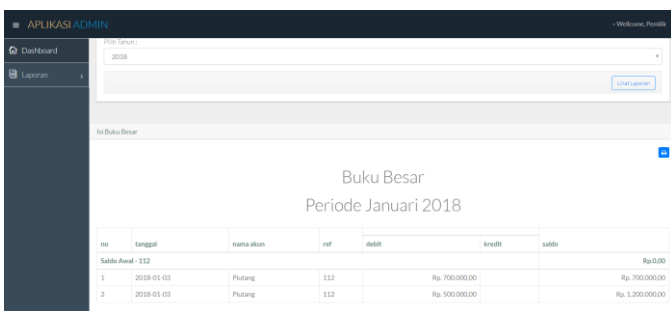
≡ APLIKASI ADMIN

- Welcome, Pemilik

Dashboard

Laporan

Pilih Tahun :

2018

Lihat Laporan

Isi Buku Besar

Buku Besar

Periode Januari 2018

| no | tanggal | nama akun | ref | debit | kredit | saldo |
|---|---|---|---|---|---|---|
| Saldo Awal - 112 | | | | | | Rp.0,00 |
| 1 | 2018-01-03 | Piutang | 112 | Rp. 700.000,00 | | Rp. 700.000,00 |
| 2 | 2018-01-03 | Piutang | 112 | Rp. 500.000,00 | | Rp. 1.200.000,00 |